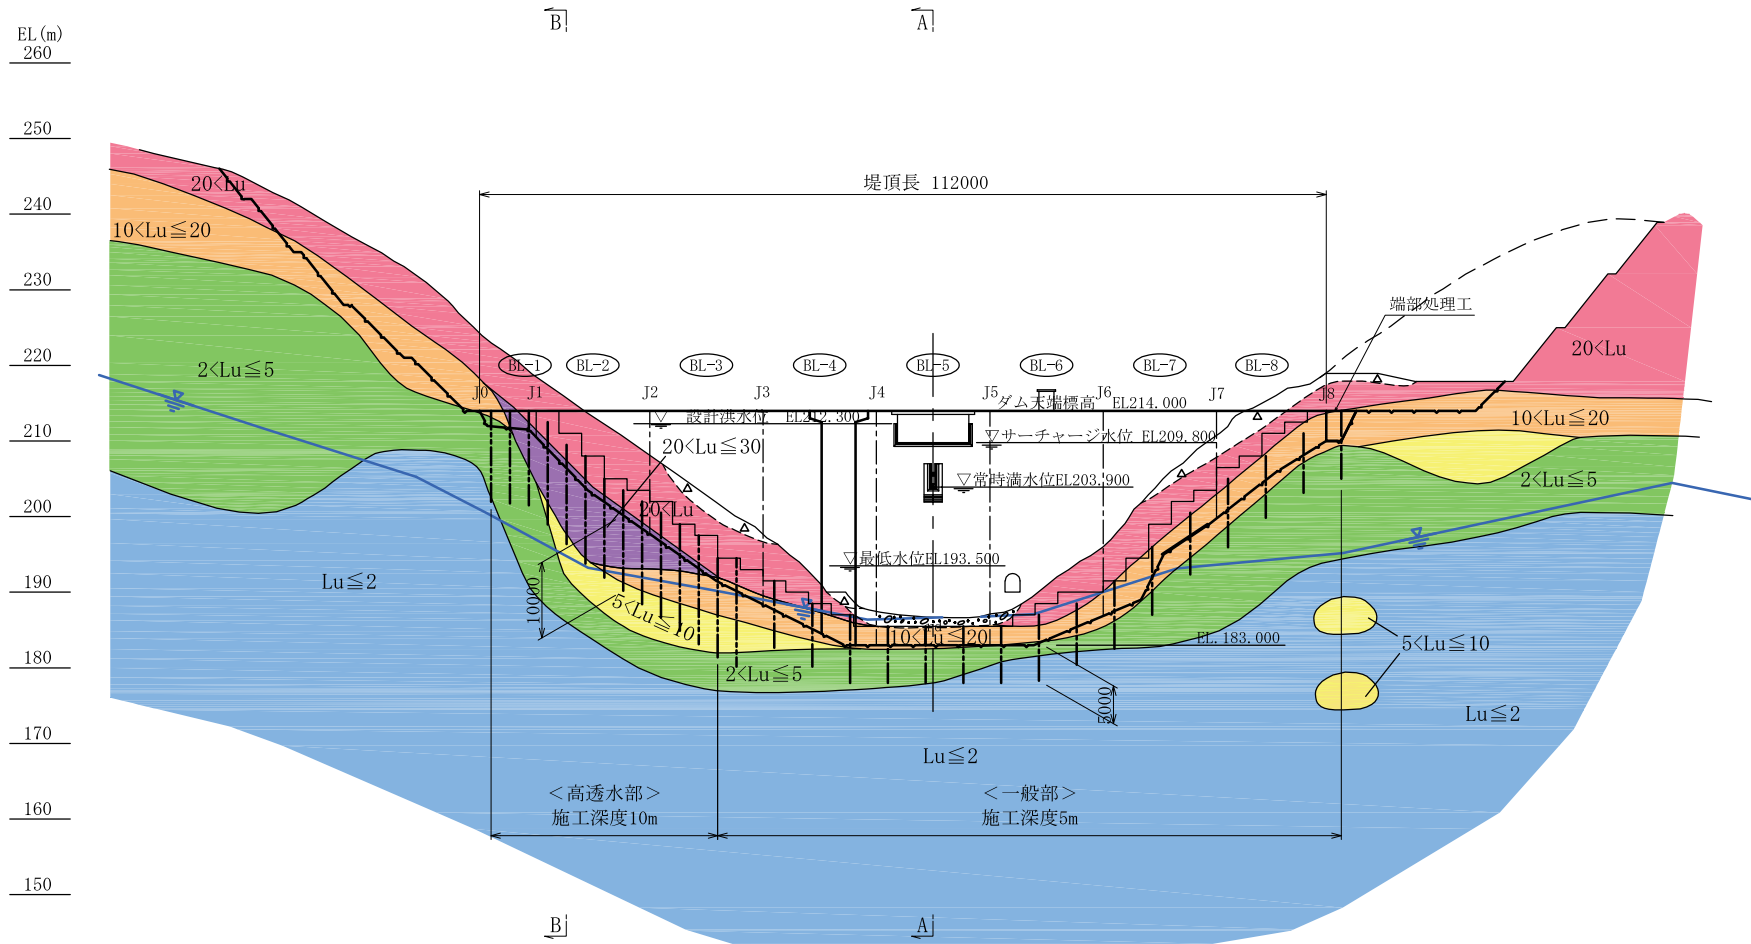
EL(m)
260
250
240
230
220
210
200
190
180
170
160
150

B
A

堤頂長 112000

20<Lu
10<Lu≦20
2<Lu≦5
Lu≦2

BL-1 BL-2 BL-3 BL-4 BL-5 BL-6 BL-7 BL-8

J0 J1 J2 J3 J4 J5 J6 J7 J8

ダム天端標高 EL214.000
▽ 設計洪水位 EL212.300
▽サーチャージ水位 EL209.800
▽常時満水位EL203.900
▽最低水位EL193.500

20<Lu≦30
20<Lu
5<Lu≦10
10<Lu≦20
2<Lu≦5
10000
EL.183.000
5000

端部処理工
20<Lu
10<Lu≦20
2<Lu≦5
5<Lu≦10
Lu≦2
Lu≦2

<高透水部>
施工深度10m
<一般部>
施工深度5m

B
A